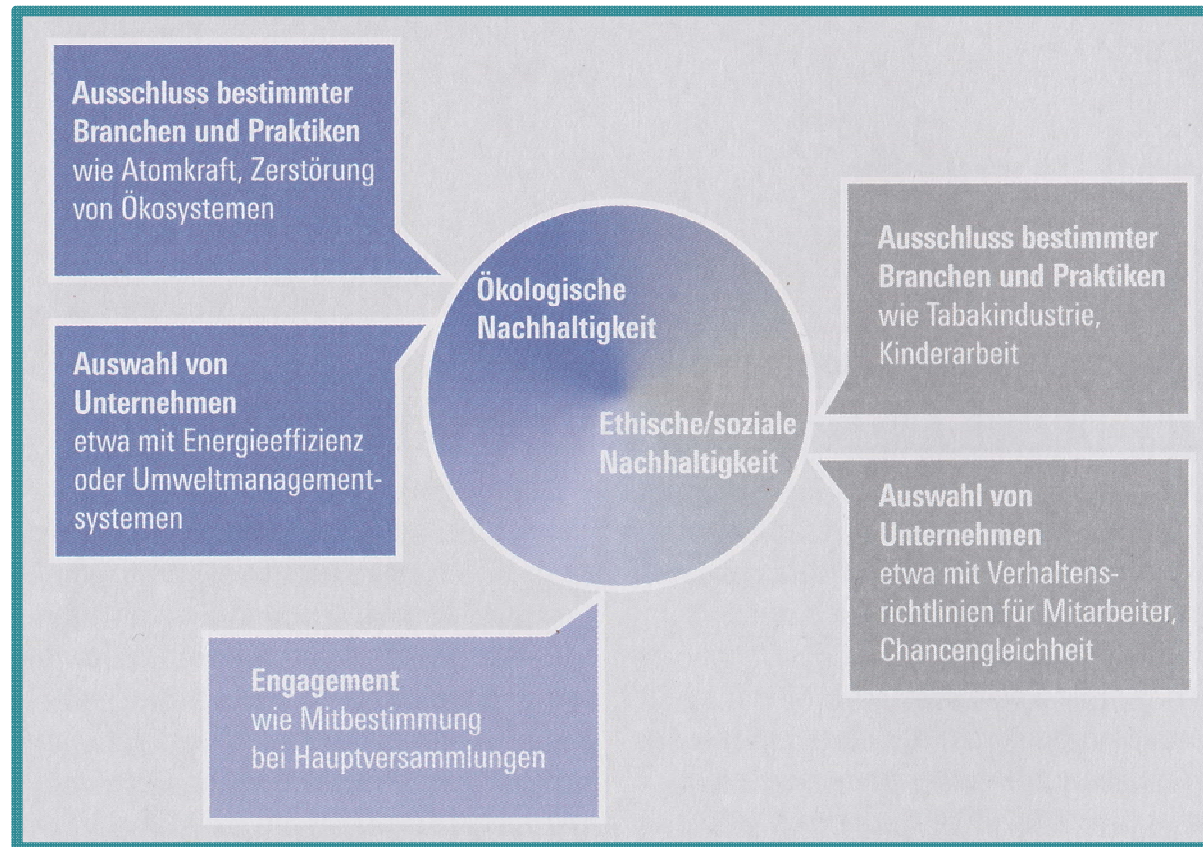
**Ausschluss bestimmter Branchen und Praktiken**
wie Atomkraft, Zerstörung von Ökosystemen

**Auswahl von Unternehmen**
etwa mit Energieeffizienz oder Umweltmanagementsystemen

**Ökologische Nachhaltigkeit**

**Ethische/soziale Nachhaltigkeit**

**Ausschluss bestimmter Branchen und Praktiken**
wie Tabakindustrie, Kinderarbeit

**Auswahl von Unternehmen**
etwa mit Verhaltensrichtlinien für Mitarbeiter, Chancengleichheit

**Engagement**
wie Mitbestimmung bei Hauptversammlungen